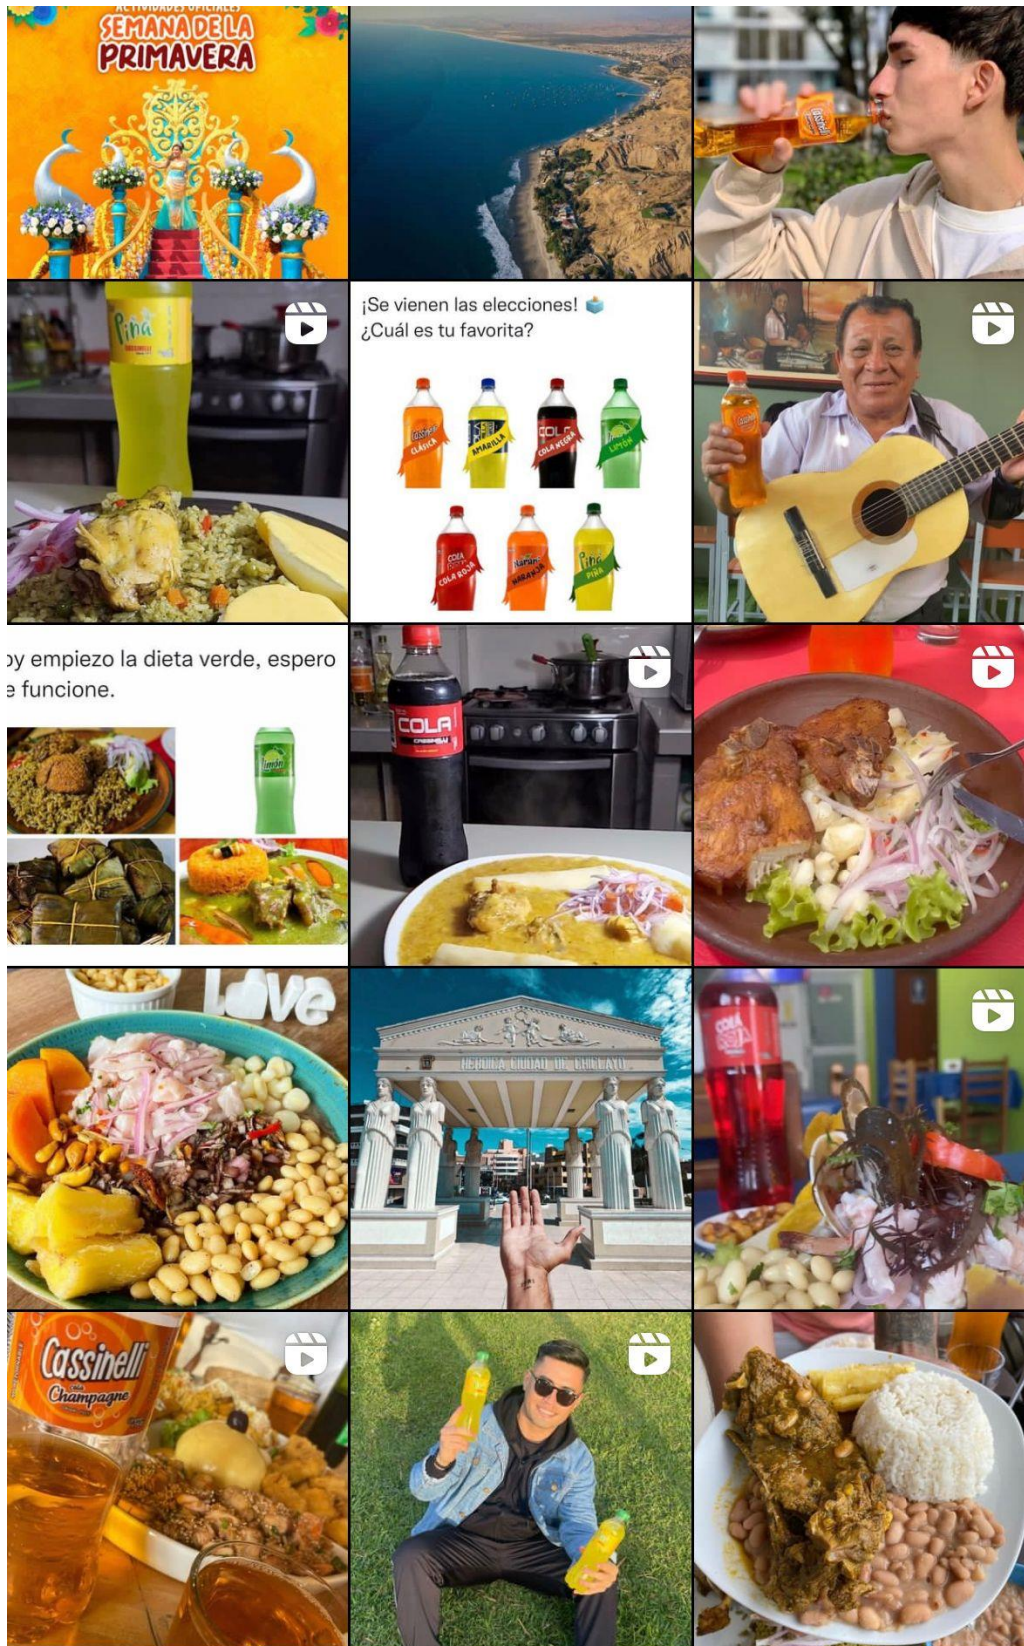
ACTIVIDADES OFICIALES
SEMANA DE LA PRIMAVERA

Cassinelli

Piña

¡Se vienen las elecciones!
¿Cuál es tu favorita?

Cassinelli CLÁSICA
AMARILLA
COLA NEGRA
LIMÓN
COLA ROJA
NARANJA
PIÑA

Cassinelli

oy empiezo la dieta verde, espero e funcione.

Limón

COLA

Love

HEROICA CIUDAD DE CHICLAYO

COLA ROJA

Cassinelli
Champagne